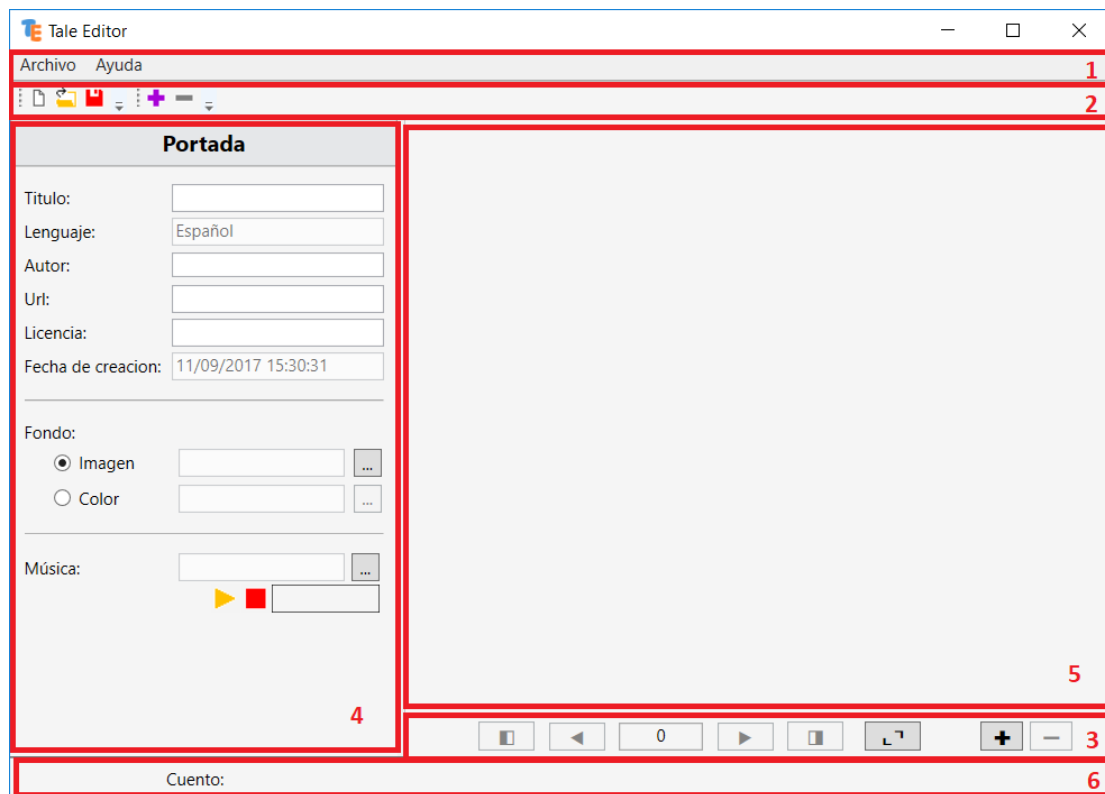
Tale Editor

Archivo Ayuda

1

2

Portada

Titulo:

Lenguaje: Español

Autor:

Url:

Licencia:

Fecha de creacion: 11/09/2017 15:30:31

Fondo:

Imagen ...

Color ...

Música: ...

4

5

0

3

Cuento:

6